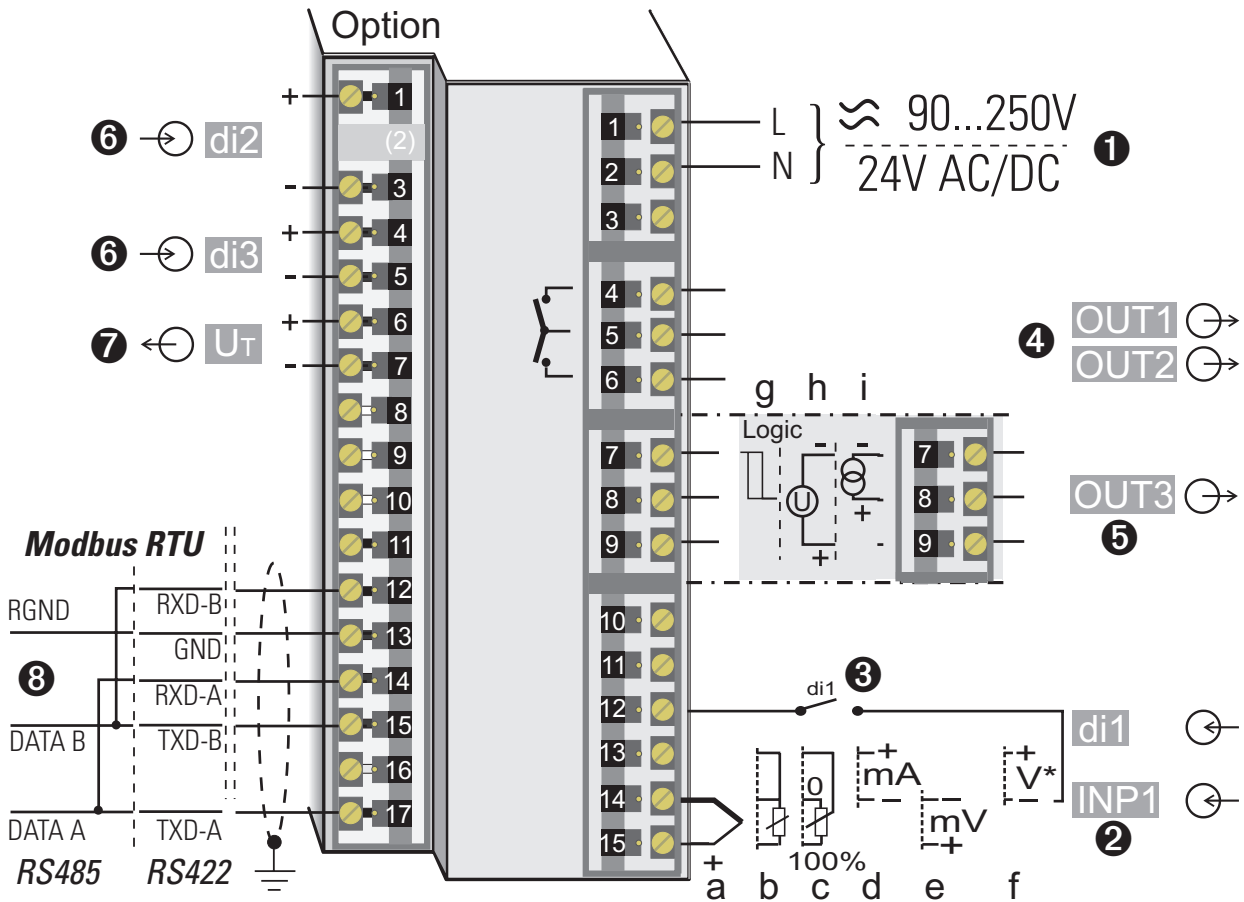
Option

+ 1
❻ di2 (2)
- 3
+ 4
❻ di3
- 5
+ 6
❼ UT
- 7
8
9
10
11
Modbus RTU
12 RXD-B
RGND 13 GND
❽ 14 RXD-A
DATA B 15 TXD-B
16
DATA A 17 TXD-A
RS485 RS422

L
N
1
2
3
90...250V
24V AC/DC
❶
4
5
6
OUT1
OUT2
❹
g h i
Logic
7
8
9
- U - +
+ -
7
8
9
OUT3
❺
10
11
12
13
14
15
di1
❸
di1
INP1
❷
+
a b c d e f
0
100%
+ mA -
- mV +
+ V* -